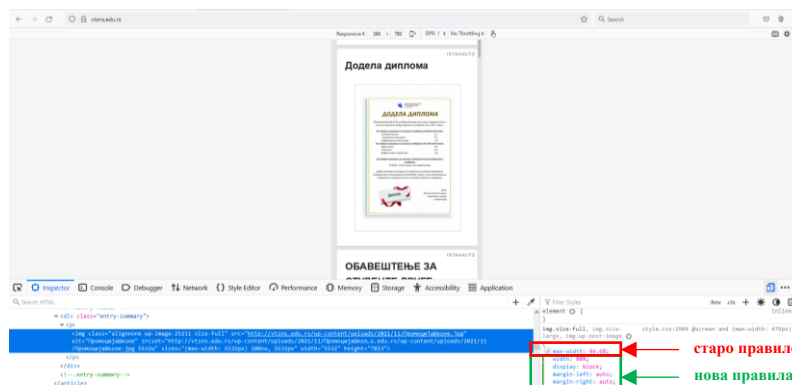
vtsnis.edu.rs

Search

Responsive 360 × 780 DPR: 1 No Throttling

ИЗНАЈНОТО

Додела диплома

ДОДЕЛА ДИПЛОМА

ИЗНАЈНОТО

ОБАВЕШТЕЊЕ ЗА СТУДЕНТЕ ПРВЕ

Inspector Console Debugger Network Style Editor Performance Memory Storage Accessibility Application

Search HTML

<div class="entry-summary">
<p>
<img class="alignnone wp-image-25211 size-full" src="http://vtsnis.edu.rs/wp-content/uploads/2021/11/Промоција.jpg" alt="Промоција" srcset="http://vtsnis.edu.rs/wp-content/uploads/2021/11/Промоција.jpg 5532w" sizes="(max-width: 5532px) 100vw, 5532px" width="5532" height="7823">
</p>
</div>
<!--.entry-summary-->
</article>

Filter Styles

:hov .cls

element { 
}

img.size-full, img.size-large, img.wp-post-image style.css:2904 @screen and (max-width: 479px)

max-width: 94.6%;
width: auto;
display: block;
margin-left: auto;
margin-right: auto;

старо правило

нова правила